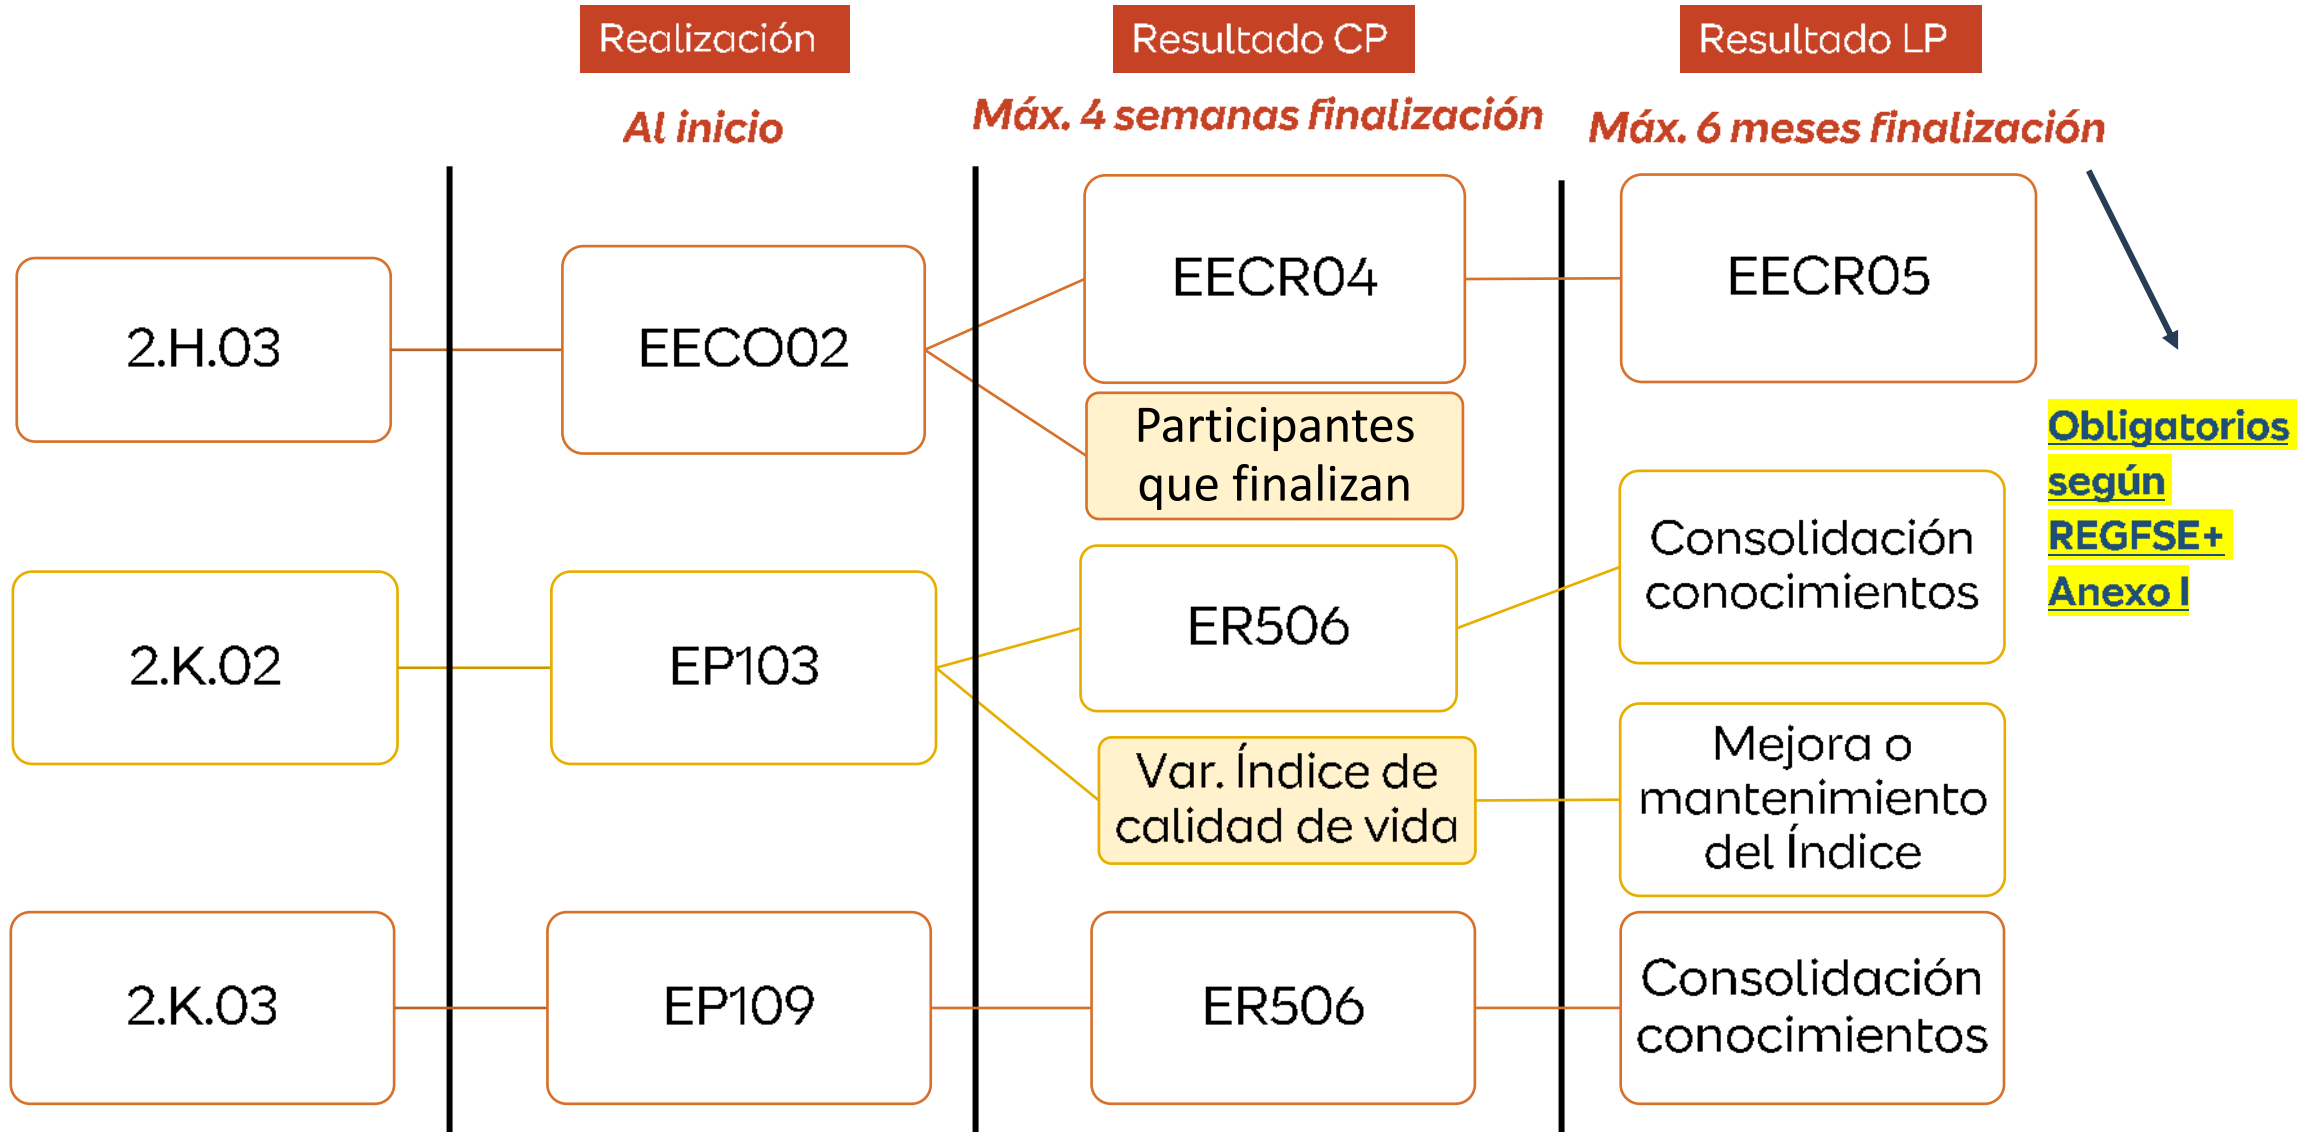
Realización

Resultado CP

Resultado LP

Al inicio

Máx. 4 semanas finalización

Máx. 6 meses finalización

2.H.03

EECO02

EECR04

EECR05

Participantes que finalizan

Obligatorios según REGFSE+ Anexo I

2.K.02

EP103

ER506

Consolidación conocimientos

Var. Índice de calidad de vida

Mejora o mantenimiento del Índice

2.K.03

EP109

ER506

Consolidación conocimientos